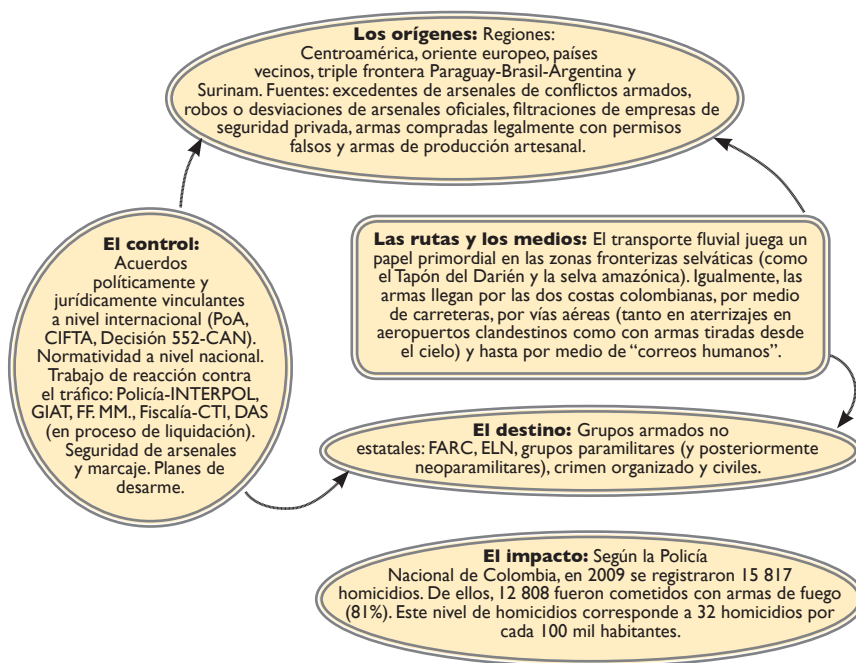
**Los orígenes:** Regiones: Centroamérica, oriente europeo, países vecinos, triple frontera Paraguay-Brasil-Argentina y Surinam. Fuentes: excedentes de arsenales de conflictos armados, robos o desviaciones de arsenales oficiales, filtraciones de empresas de seguridad privada, armas compradas legalmente con permisos falsos y armas de producción artesanal.

**El control:** Acuerdos políticamente y jurídicamente vinculantes a nivel internacional (PoA, CIFTA, Decisión 552-CAN). Normatividad a nivel nacional. Trabajo de reacción contra el tráfico: Policía-INTERPOL, GIAT, FF. MM., Fiscalía-CTI, DAS (en proceso de liquidación). Seguridad de arsenales y marcaje. Planes de desarme.

**Las rutas y los medios:** El transporte fluvial juega un papel primordial en las zonas fronterizas selváticas (como el Tapón del Darién y la selva amazónica). Igualmente, las armas llegan por las dos costas colombianas, por medio de carreteras, por vías aéreas (tanto en aterrizajes en aeropuertos clandestinos como con armas tiradas desde el cielo) y hasta por medio de "correos humanos".

**El destino:** Grupos armados no estatales: FARC, ELN, grupos paramilitares (y posteriormente neoparamilitares), crimen organizado y civiles.

**El impacto:** Según la Policía Nacional de Colombia, en 2009 se registraron 15 817 homicidios. De ellos, 12 808 fueron cometidos con armas de fuego (81%). Este nivel de homicidios corresponde a 32 homicidios por cada 100 mil habitantes.